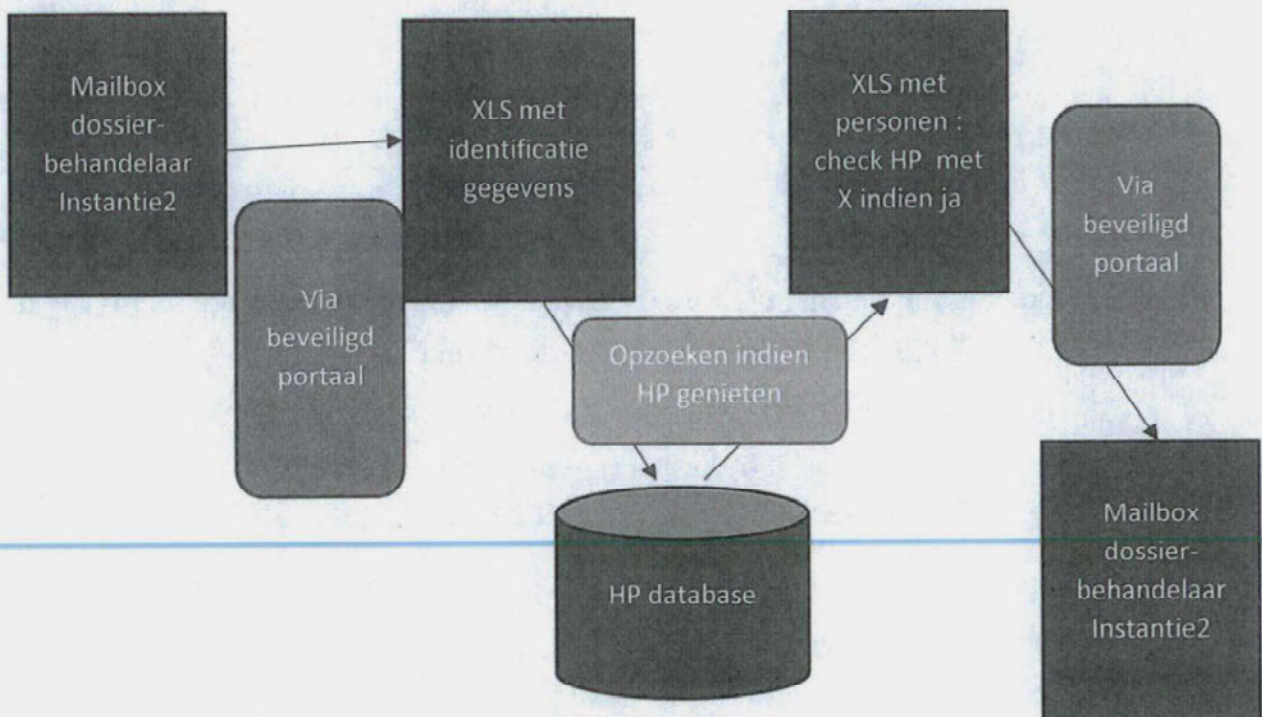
Mailbox dossier-behandelaar Instantie2

Via beveiligd portaal

XLS met identificatie gegevens

Opzoeken indien HP genieten

HP database

XLS met personen : check HP met X indien ja

Via beveiligd portaal

Mailbox dossier-behandelaar Instantie2